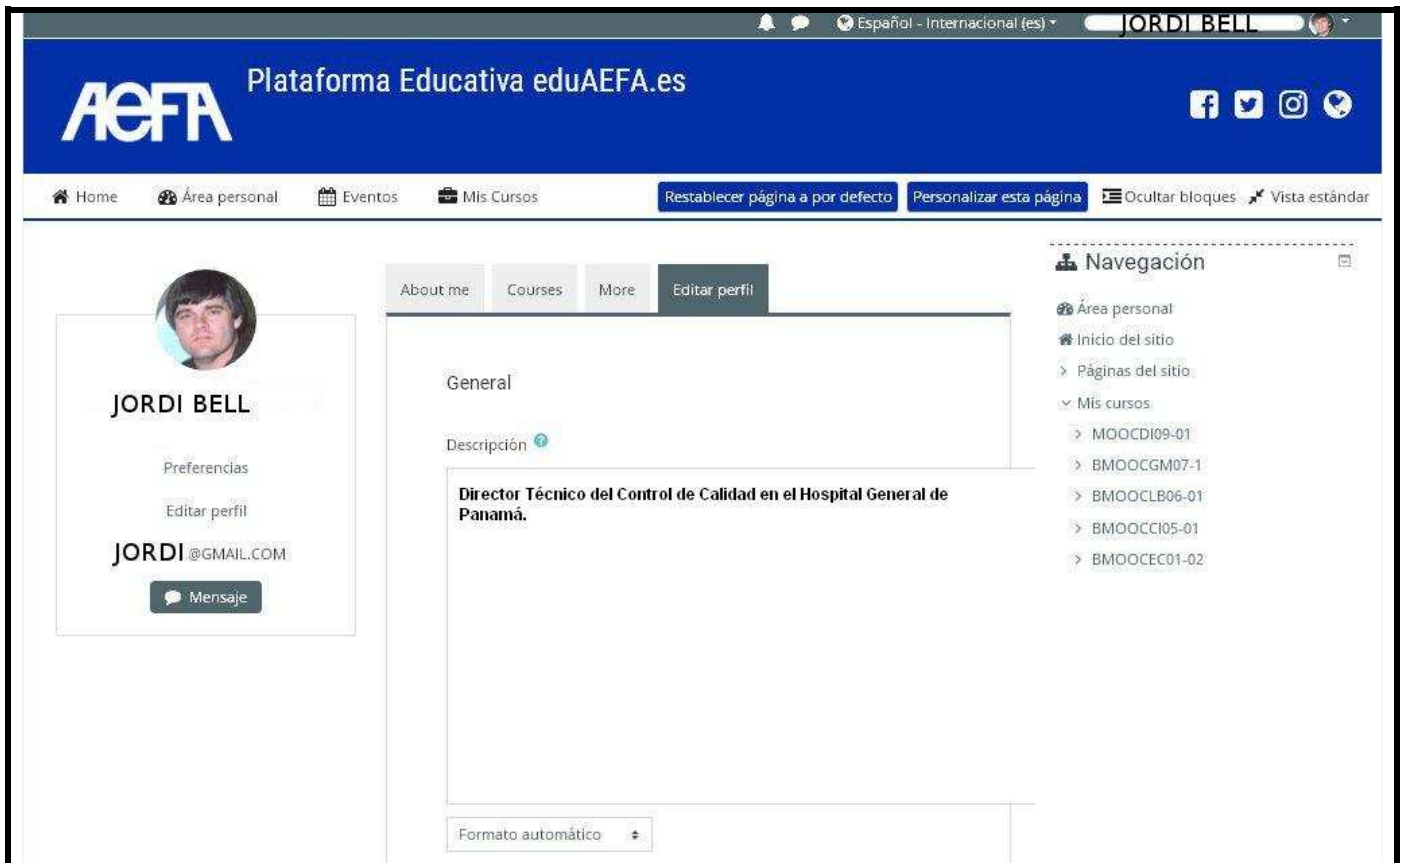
Español - Internacional (es) JORDI BELL

AEFA Plataforma Educativa eduAEFA.es

Home Área personal Eventos Mis Cursos Restablecer página a por defecto Personalizar esta página Ocultar bloques Vista estándar

JORDI BELL

Preferencias

Editar perfil

JORDI @GMAIL.COM

Mensaje

About me Courses More Editar perfil

General

Descripción

Director Técnico del Control de Calidad en el Hospital General de Panamá.

Formato automático

Navegación

Área personal

Inicio del sitio

Páginas del sitio

Mis cursos

MOOCDI09-01

BMOOCGM07-1

BMOOCLB06-01

BMOOCCI05-01

BMOOCEC01-02